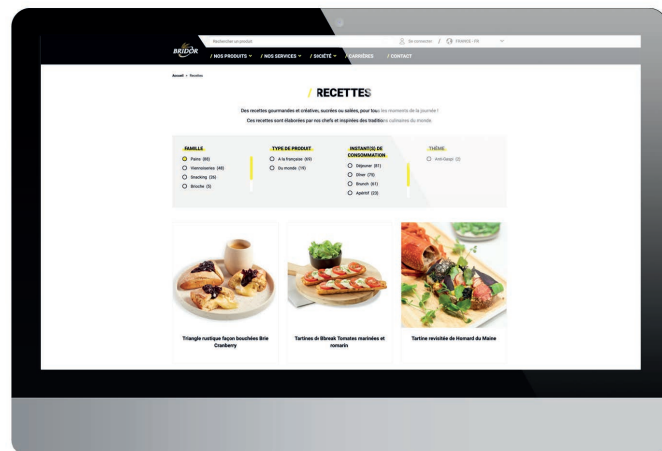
BRIDOR

Rechercher un produit

Se connecter / FRANCE - EN

/ NOS PRODUITS / NOS SERVICES / SOCIÉTÉ / CARRIÈRES / CONTACT

Accueil > Recettes

/ RECETTES

Des recettes gourmandes et créative, sucrées ou salées, pour tous les moments de la journée !

Ces recettes sont élaborées par nos chefs et inspirées des traditions culinaires du monde.

FAMILLE
Pains (86)
Viennoiseries (48)
Snacking (36)
Brioche (5)

TYPE DE PRODUIT
A la française (60)
Du monde (19)

INSTANT(S) DE CONSOMMATION
Déjeuner (81)
Dîner (79)
Brunch (61)
Apéritif (23)

THÈME
Anti-Gaspi (2)

Triangle rustique façon bouchées Brie Cranberry

Tartines de Bbreak Tomates marinées et romarin

Tartine revisitée de Homard du Maine